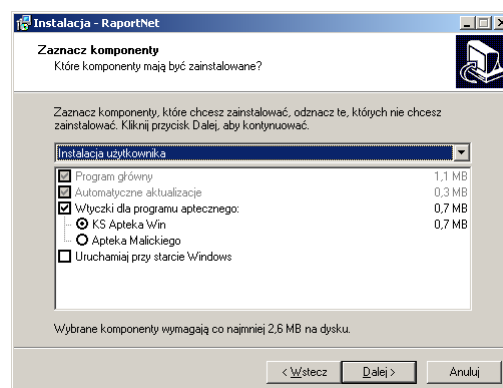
Instalacja - RaportNet

Zaznacz komponenty
Które komponenty mają być zainstalowane?

Zaznacz komponenty, które chcesz zainstalować, odznacz te, których nie chcesz zainstalować. Kliknij przycisk Dalej, aby kontynuować.

Instalacja użytkownika

| | |
|---|---|
| Program główny | 1,1 MB |
| Automatyczne aktualizacje | 0,3 MB |
| Wtyczki dla programu aptecznego: | 0,7 MB |
| KS Apteka Win | 0,7 MB |
| Apteka Malickiego | |
| Uruchamiaj przy starcie Windows | |

Wybrane komponenty wymagają co najmniej 2,6 MB na dysku.

< Wstecz | Dalej > | Anuluj